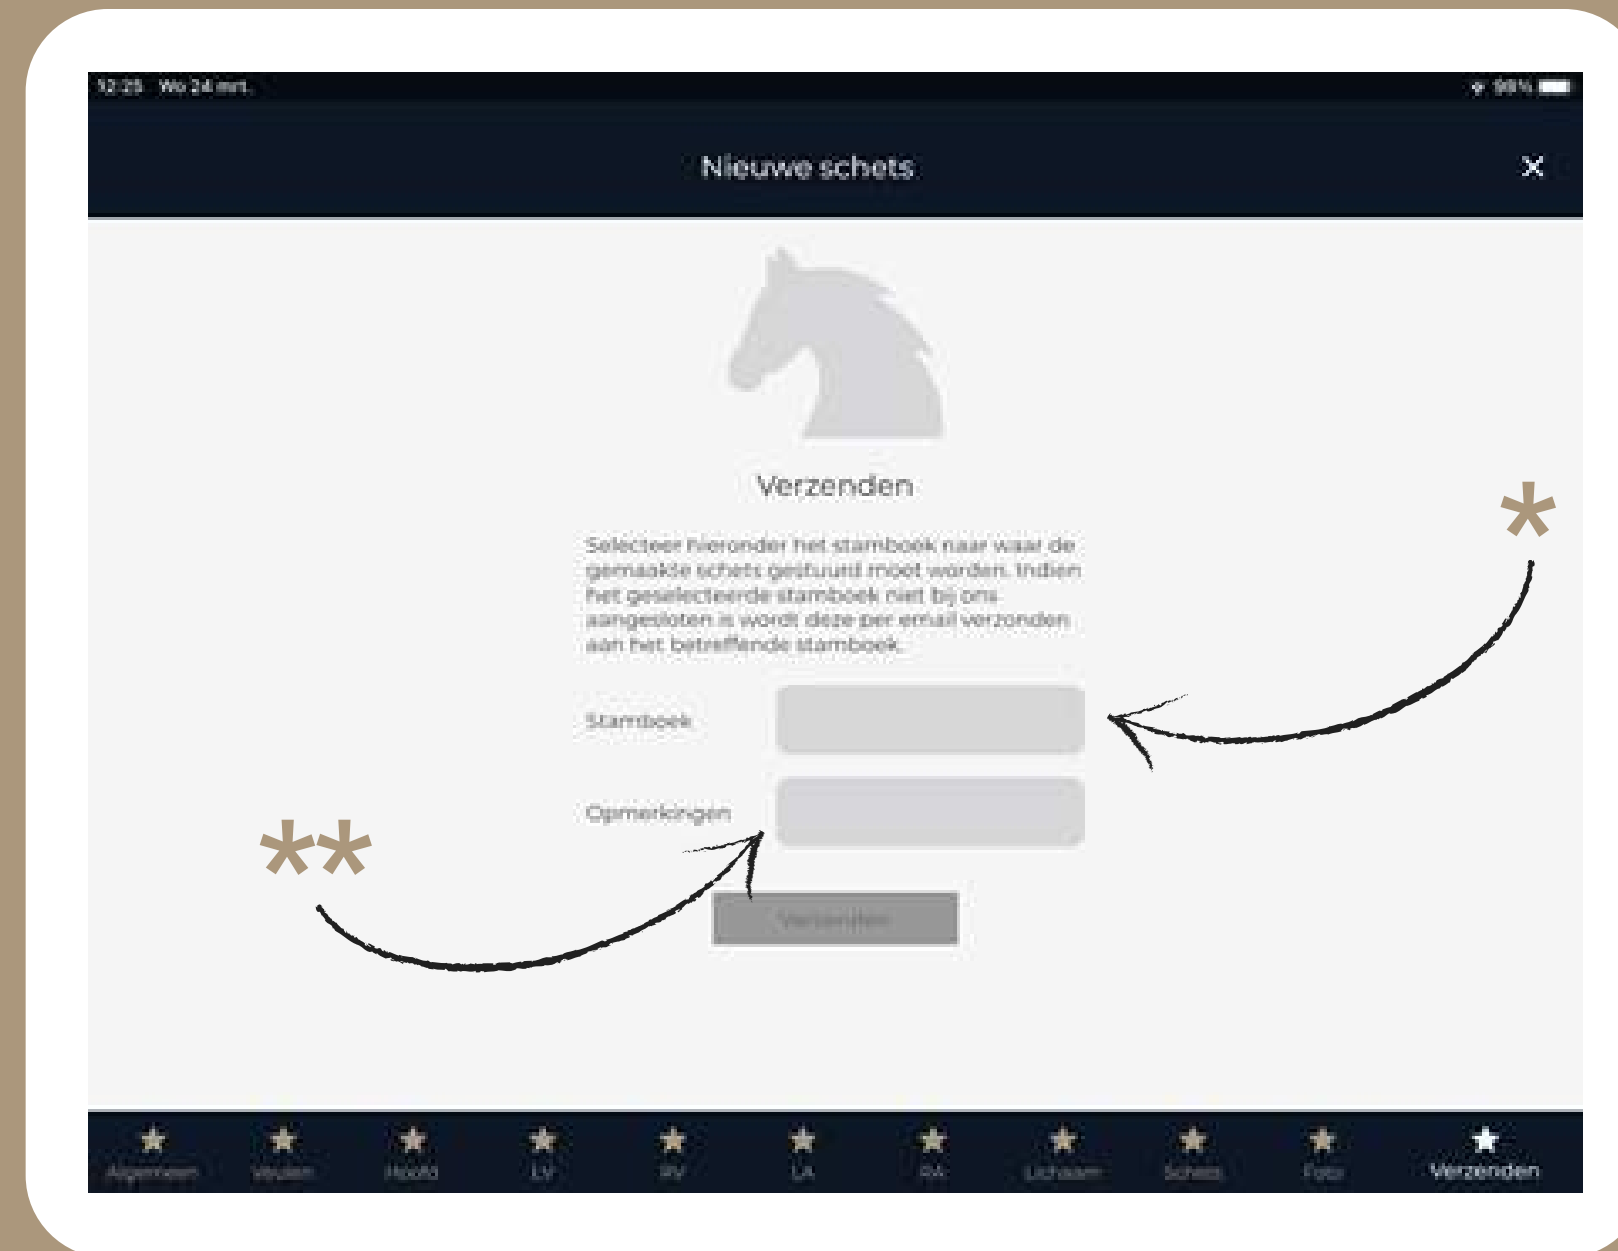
12:25 Wo 24 mrt.

98%

Nieuwe schets

×

Verzenden

Selecteer hieronder het stamboek naar waar de gemaakte schets gestuurd moet worden. Indien het geselecteerde stamboek niet bij ons aangesloten is wordt deze per email verzonden aan het betreffende stamboek.

Stamboek

Opmerkingen

Verzenden

*

**

Algemeen Veulen Hoofd LV RV LA RA Lichaam Schets Foto Verzenden